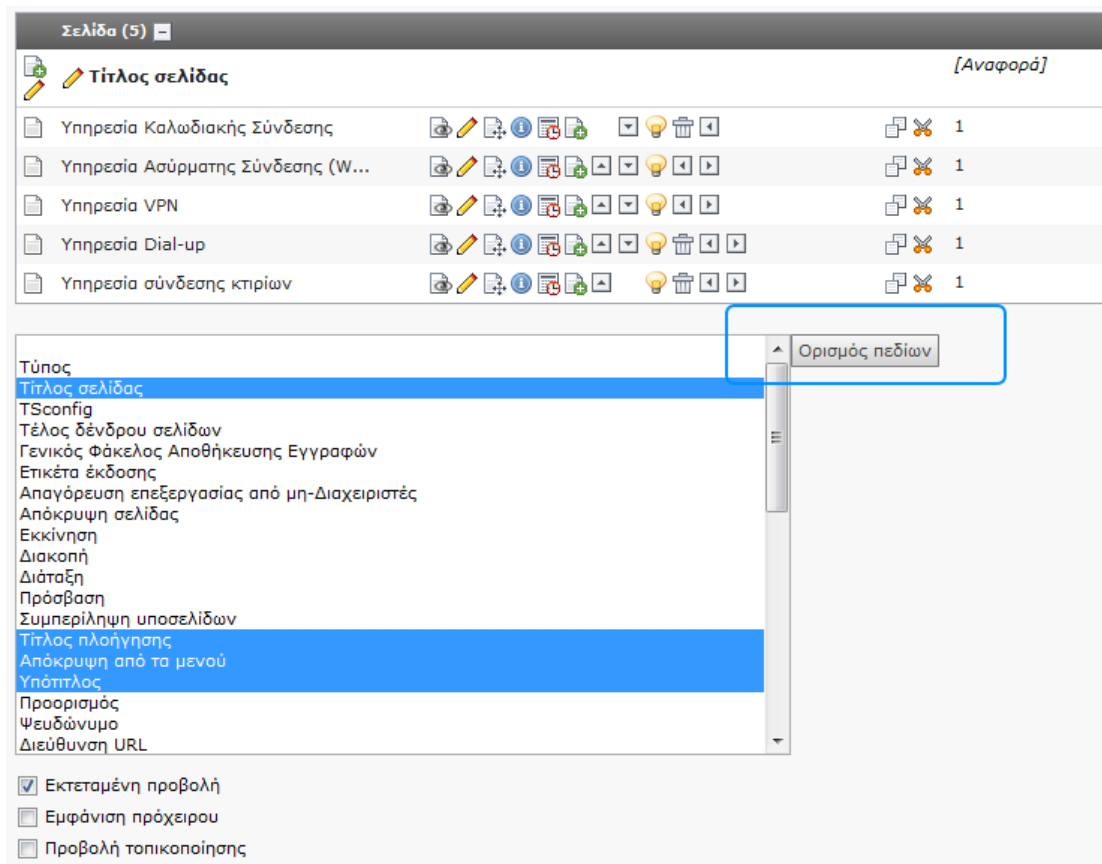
Σελίδα (5)

Τίτλος σελίδας [Αναφορά]

| | |
|---|---|
| Υπηρεσία Καλωδιακής Σύνδεσης | 1 |
| Υπηρεσία Ασύρματης Σύνδεσης (W... | 1 |
| Υπηρεσία VPN | 1 |
| Υπηρεσία Dial-up | 1 |
| Υπηρεσία σύνδεσης κτιρίων | 1 |

Ορισμός πεδίων

Τύπος
Τίτλος σελίδας
TSconfig
Τέλος δένδρου σελίδων
Γενικός Φάκελος Αποθήκευσης Εγγραφών
Ετικέτα έκδοσης
Απαγόρευση επεξεργασίας από μη-Διαχειριστές
Απόκρυψη σελίδας
Εκκίνηση
Διακοπή
Διάταξη
Πρόσβαση
Συμπερίληψη υποσελίδων
Τίτλος πλοήγησης
Απόκρυψη από τα μενού
Υπότιτλος
Προορισμός
Ψευδώνυμο
Διεύθυνση URL

Εκτεταμένη προβολή
Εμφάνιση πρόχειρου
Προβολή τοπικοποίησης